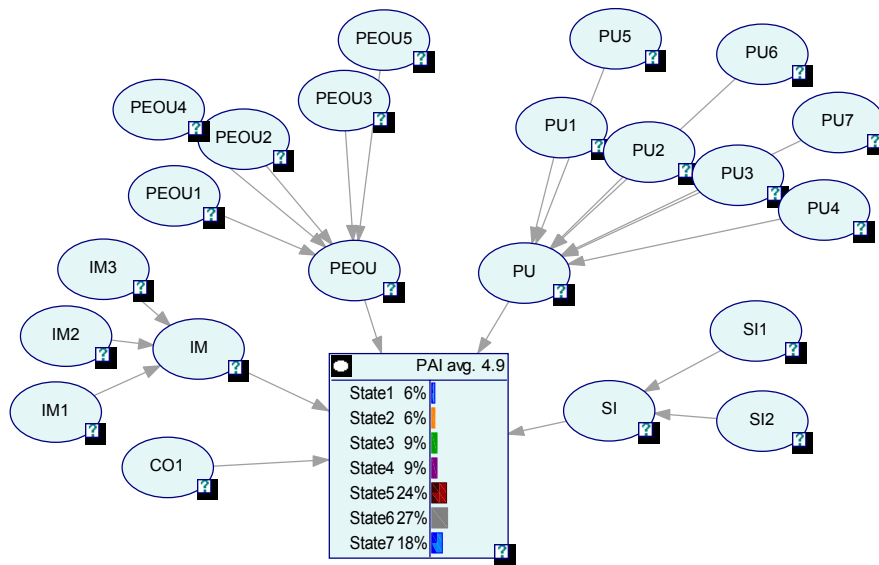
PEOU5
PEOU4
PEOU3
PEOU2
PEOU1
PU5
PU6
PU1
PU7
PU2
PU3
PU4
IM3
PEOU
PU
IM2
IM
IM1
SI1
SI
SI2
CO1

PAI avg. 4.9

| | |
|---|---|
| State1 | 6% |
| State2 | 6% |
| State3 | 9% |
| State4 | 9% |
| State5 | 24% |
| State6 | 27% |
| State7 | 18% |